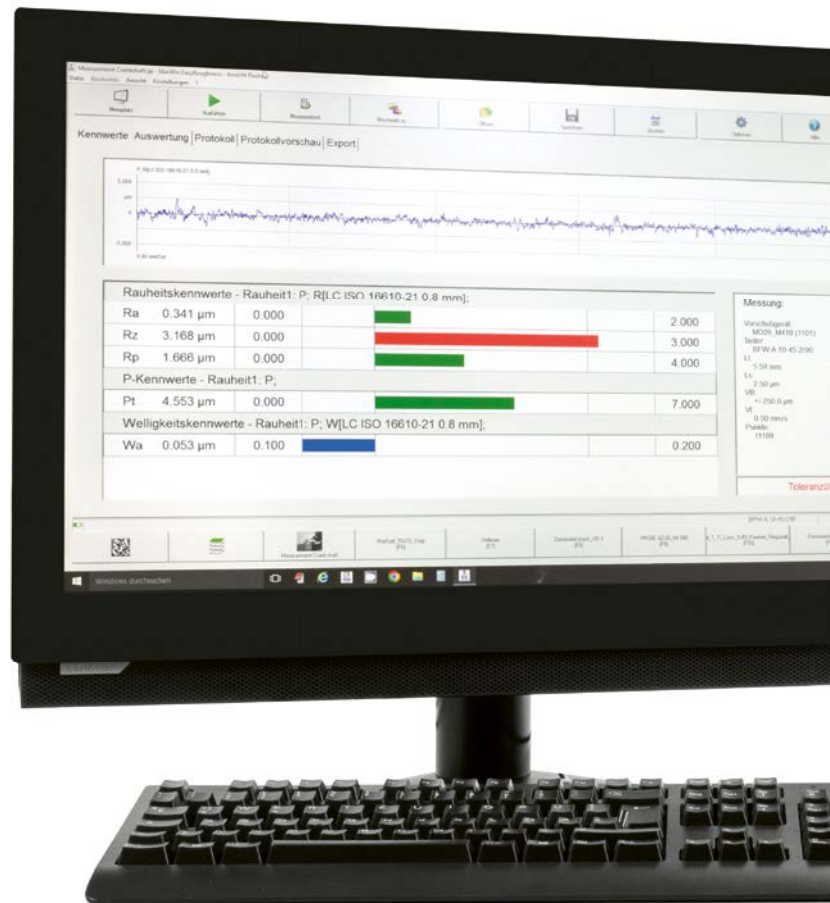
Kennwerte Auswertung Protokoll Protokollvorschau Export

Rauheitskennwerte - Rauheit1: P; R[LC ISO 16610-21 0.8 mm];

| | | | |
|---|---|---|---|
| Ra | 0.341 µm | 0.000 | 2.000 |
| Rz | 3.168 µm | 0.000 | 3.000 |
| Rp | 1.666 µm | 0.000 | 4.000 |

P-Kennwerte - Rauheit1: P;

| | | | |
|---|---|---|---|
| Pt | 4.553 µm | 0.000 | 7.000 |

Welligkeitskennwerte - Rauheit1: P; W[LC ISO 16610-21 0.8 mm];

| | | | |
|---|---|---|---|
| Wa | 0.053 µm | 0.100 | 0.200 |

Messung:

Toleranzü

Windows durchsuchen